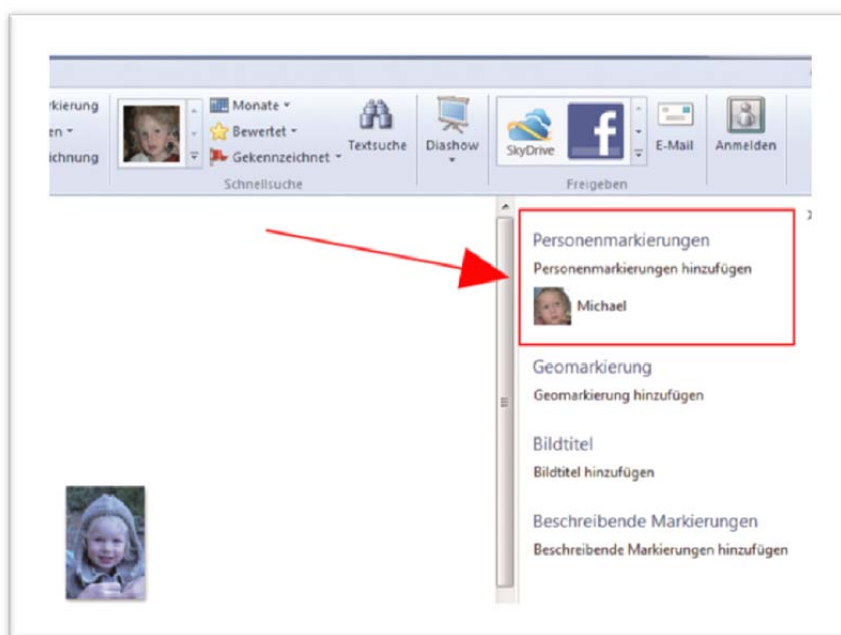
rkierung
en
ichnung

Monate
Bewertet
Gekennzeichnet
Textsuche
Schnellsuche

Diashow

SkyDrive
E-Mail
Anmelden
Freigeben

Personenmarkierungen
Personenmarkierungen hinzufügen
Michael

Geomarkierung
Geomarkierung hinzufügen

Bildtitel
Bildtitel hinzufügen

Beschreibende Markierungen
Beschreibende Markierungen hinzufügen